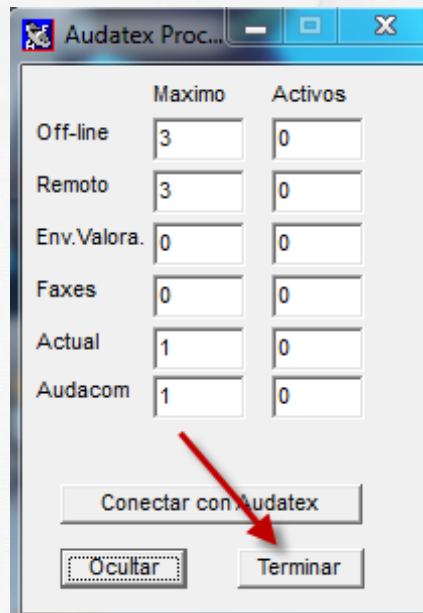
Audatex Proc...

| | Maximo | Activos |
|---|---|---|
| Off-line | 3 | 0 |
| Remoto | 3 | 0 |
| Env.Valora. | 0 | 0 |
| Faxes | 0 | 0 |
| Actual | 1 | 0 |
| Audacom | 1 | 0 |

Conectar con Audatex

Ocultar

Terminar